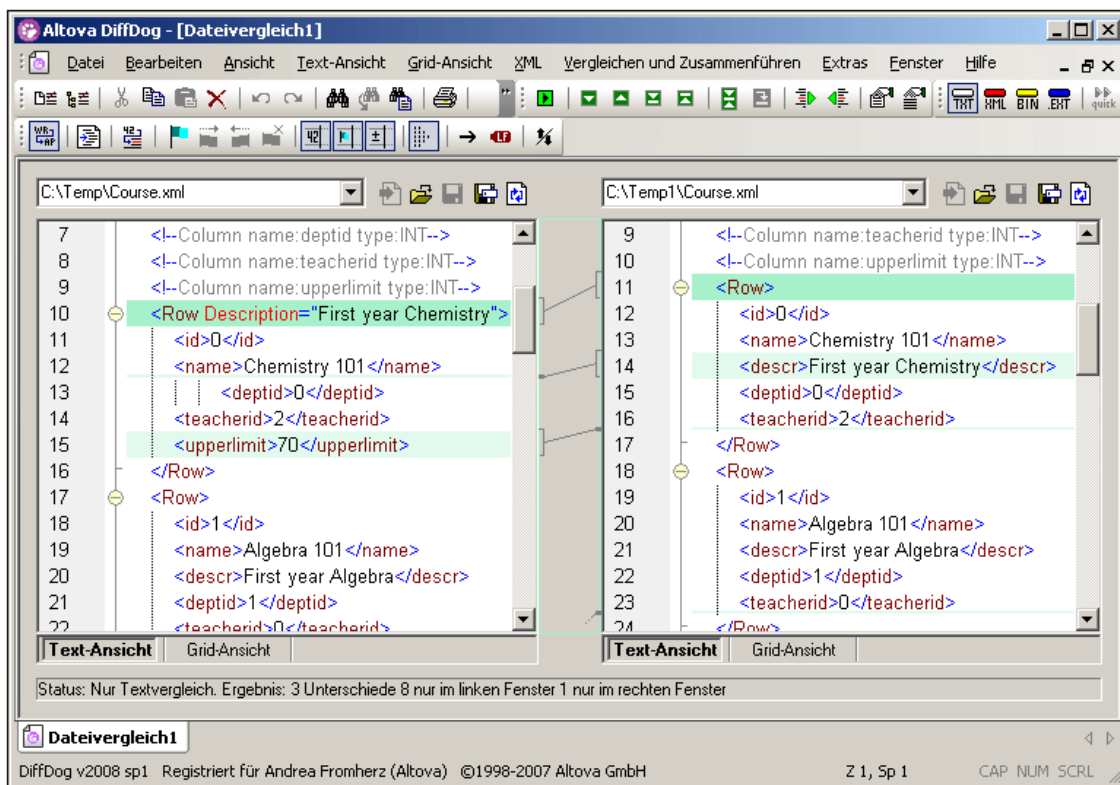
Altova DiffDog - [Dateivergleich1]

Datei Bearbeiten Ansicht Text-Ansicht Grid-Ansicht XML Vergleichen und Zusammenführen Extras Fenster Hilfe

TXT XML BIN EXT quick

C:\Temp\Course.xml

7 <!--Column name:deptid type:INT-->
8 <!--Column name:teacherid type:INT-->
9 <!--Column name:upperlimit type:INT-->
10 <Row Description="First year Chemistry">
11 <id>0</id>
12 <name>Chemistry 101</name>
13 <deptid>0</deptid>
14 <teacherid>2</teacherid>
15 <upperlimit>70</upperlimit>
16 </Row>
17 <Row>
18 <id>1</id>
19 <name>Algebra 101</name>
20 <descr>First year Algebra</descr>
21 <deptid>1</deptid>
22 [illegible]

Text-Ansicht Grid-Ansicht

C:\Temp1\Course.xml

9 <!--Column name:teacherid type:INT-->
10 <!--Column name:upperlimit type:INT-->
11 <Row>
12 <id>0</id>
13 <name>Chemistry 101</name>
14 <descr>First year Chemistry</descr>
15 <deptid>0</deptid>
16 <teacherid>2</teacherid>
17 </Row>
18 <Row>
19 <id>1</id>
20 <name>Algebra 101</name>
21 <descr>First year Algebra</descr>
22 <deptid>1</deptid>
23 <teacherid>0</teacherid>
24 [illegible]

Text-Ansicht Grid-Ansicht

Status: Nur Textvergleich. Ergebnis: 3 Unterschiede 8 nur im linken Fenster 1 nur im rechten Fenster

Dateivergleich1

DiffDog v2008 sp1 Registriert für Andrea Fromherz (Altova) ©1998-2007 Altova GmbH Z 1, Sp 1 CAP NUM SCRL